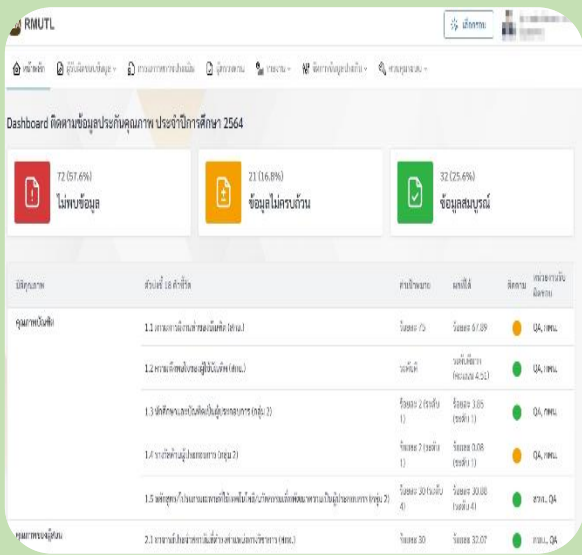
RMUTL

เลือกรอบ

หน้าหลัก | ผู้รับผิดชอบข้อมูล | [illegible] | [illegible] | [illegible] | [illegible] | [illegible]

Dashboard ติดตามข้อมูลประกันคุณภาพ ประจำปีการศึกษา 2564

72 (57.6%)
ไม่พบข้อมูล

21 (16.8%)
ข้อมูลไม่ครบถ้วน

32 (25.6%)
ข้อมูลสมบูรณ์

| มิติคุณภาพ | ตัวบ่งชี้ 18 ตัวชี้วัด | ค่าเป้าหมาย | ผลที่ได้ | ติดตาม | หน่วยงานรับผิดชอบ |
|---|---|---|---|---|---|
| คุณภาพบัณฑิต | 1.1 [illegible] | ร้อยละ 75 | ร้อยละ 67.89 | | QA, กพน. |
| | 1.2 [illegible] | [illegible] | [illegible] | | QA, กพน. |
| | 1.3 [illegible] | ร้อยละ 2 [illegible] | ร้อยละ 3.05 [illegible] | | QA, กพน. |
| | 1.4 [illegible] | ร้อยละ 2 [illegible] | ร้อยละ 0.08 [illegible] | | QA, กพน. |
| | 1.5 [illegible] | ร้อยละ 30 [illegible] | ร้อยละ 30.88 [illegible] | | สวพ., QA |
| คุณภาพของผู้สอน | 2.1 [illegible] | ร้อยละ 30 | ร้อยละ 32.07 | | กบบ., QA |